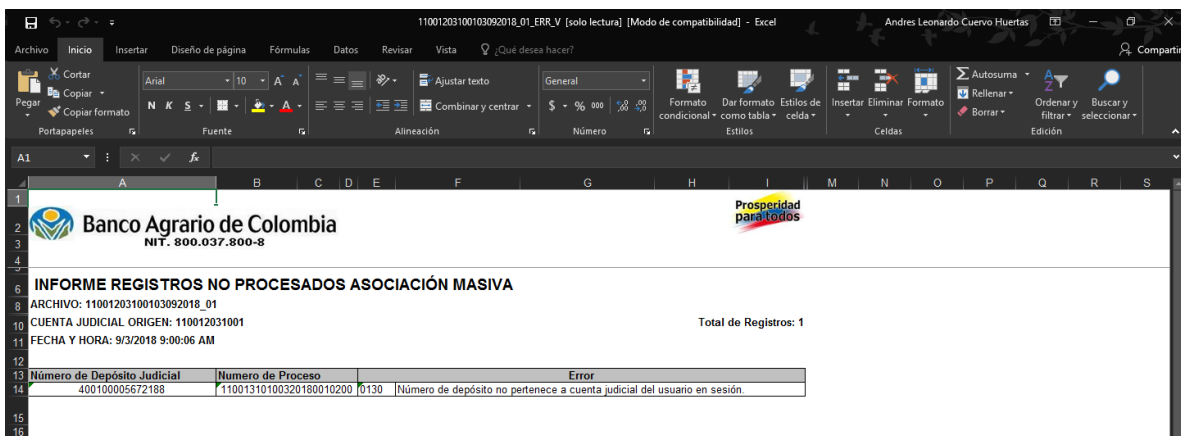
110012031001030920 18_01_ERR_V [solo lectura] [Modo de compatibilidad] - Excel

Andres Leonardo Cuervo Huertas

Archivo Inicio Insertar Diseño de página Fórmulas Datos Revisar Vista ¿Qué desea hacer? Compartir

Cortar
Copiar
Pegar Copiar formato
Portapapeles

Arial 10
N K S
Fuente

Ajustar texto
Combinar y centrar
Alineación

General
$ % 000
Número

Formato condicional Dar formato como tabla Estilos de celda
Estilos

Insertar Eliminar Formato
Celdas

Autosuma
Rellenar
Borrar
Ordenar y filtrar Buscar y seleccionar
Edición

A1

A B C D E F G H I M N O P Q R S

Banco Agrario de Colombia
NIT. 800.037.800-8

Prosperidad para todos

INFORME REGISTROS NO PROCESADOS ASOCIACIÓN MASIVA
ARCHIVO: 110012031001030920 18_01
CUENTA JUDICIAL ORIGEN: 110012031001
Total de Registros: 1
FECHA Y HORA: 9/3/2018 9:00:06 AM

| Número de Depósito Judicial | Numero de Proceso | Error | |
|---|---|---|---|
| 400100005672188 | 11001310100320180010200 | 0130 | Número de depósito no pertenece a cuenta judicial del usuario en sesión. |